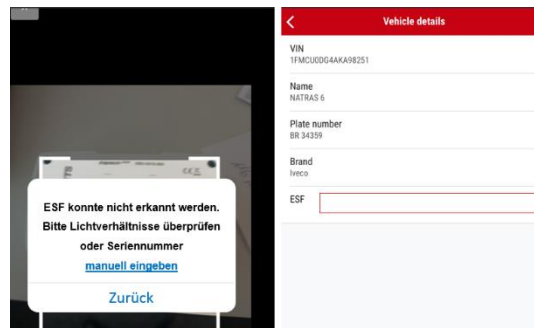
ESF konnte nicht erkannt werden. Bitte Lichtverhältnisse überprüfen oder Seriennummer manuell eingeben

Zurück

Vehicle details

VIN
1FMCU0DG4AKA98251

Name
NATRAS 6

Plate number
BR 34359

Brand
Iveco

ESF